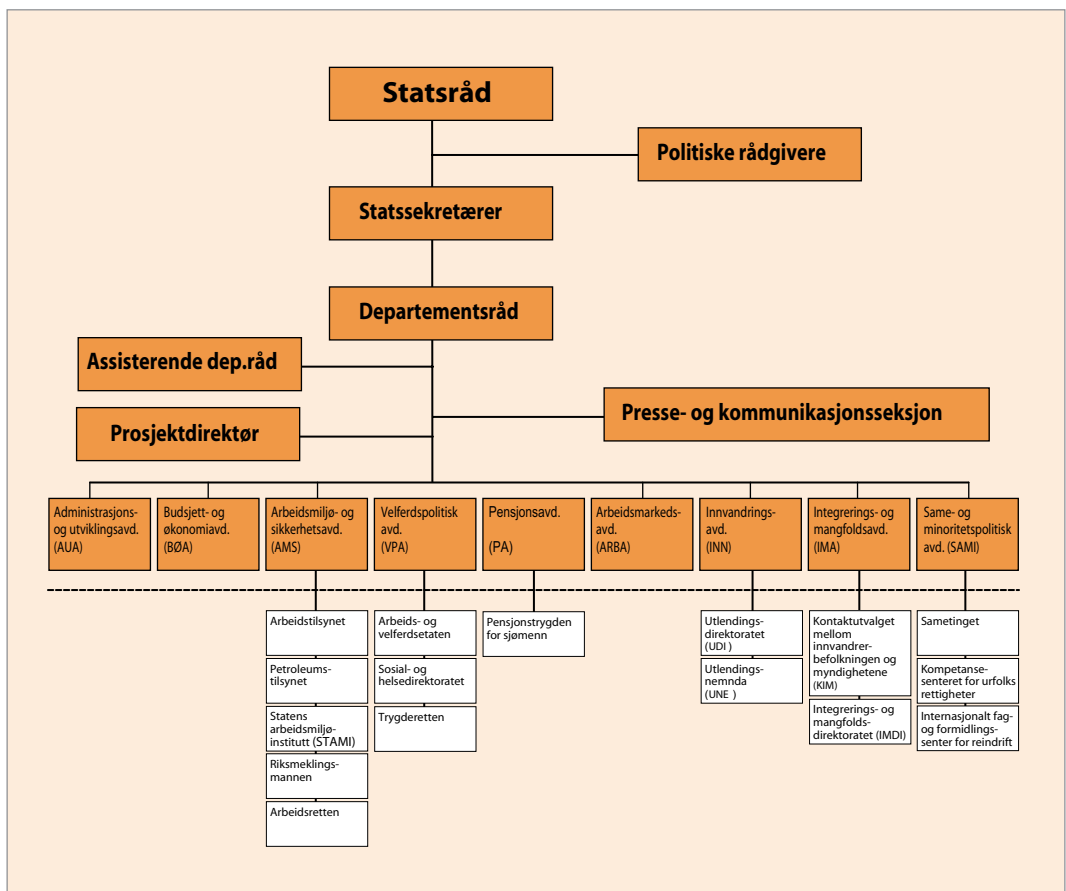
Statsråd

Politiske rådgivere

Statssekretærer

Departementsråd

Assisterende dep.råd

Prosjektdirektør

Presse- og kommunikasjonsseksjon

Administrasjons- og utviklingsavd. (AUA)

Budsjett- og økonomiavd. (BØA)

Arbeidsmiljø- og sikkerhetsavd. (AMS)

Velferdspolitisk avd. (VPA)

Pensjonsavd. (PA)

Arbeidsmarkedsavd. (ARBA)

Innvandringsavd. (INN)

Integrerings- og mangfoldsavd. (IMA)

Same- og minoritetspolitisk avd. (SAMI)

Arbeidstilsynet

Petroleumstilsynet

Statens arbeidsmiljøinstitutt (STAMI)

Riksmeklingsmannen

Arbeidsretten

Arbeids- og velferdsetaten

Sosial- og helsedirektoratet

Trygderetten

Pensjonstrygden for sjømenn

Utlendingsdirektoratet (UDI )

Utlendingsnemnda (UNE )

Kontaktutvalget mellom innvandrerbefolkningen og myndighetene (KIM)

Integrerings- og mangfoldsdirektoratet (IMDI)

Sametinget

Kompetansesenteret for urfolks rettigheter

Internasjonalt fag- og formidlingssenter for reindrift